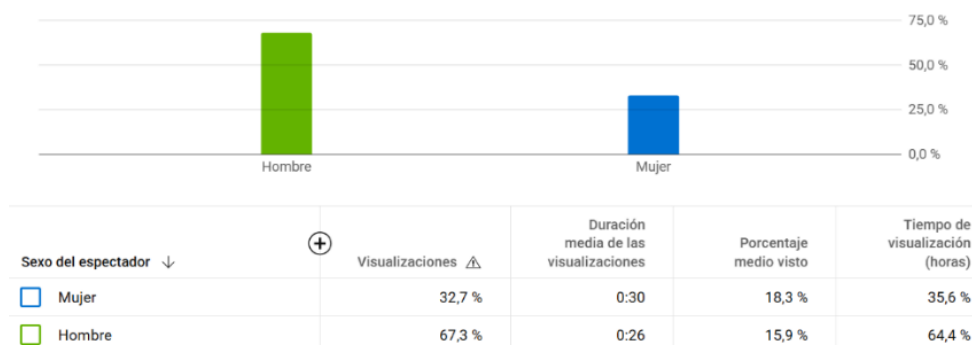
75,0 %
50,0 %
25,0 %
0,0 %
Hombre
Mujer

| Sexo del espectador ↓ | ⊕ Visualizaciones ⚠ | Duración media de las visualizaciones | Porcentaje medio visto | Tiempo de visualización (horas) |
|---|---|---|---|---|
| Mujer | 32,7 % | 0:30 | 18,3 % | 35,6 % |
| Hombre | 67,3 % | 0:26 | 15,9 % | 64,4 % |